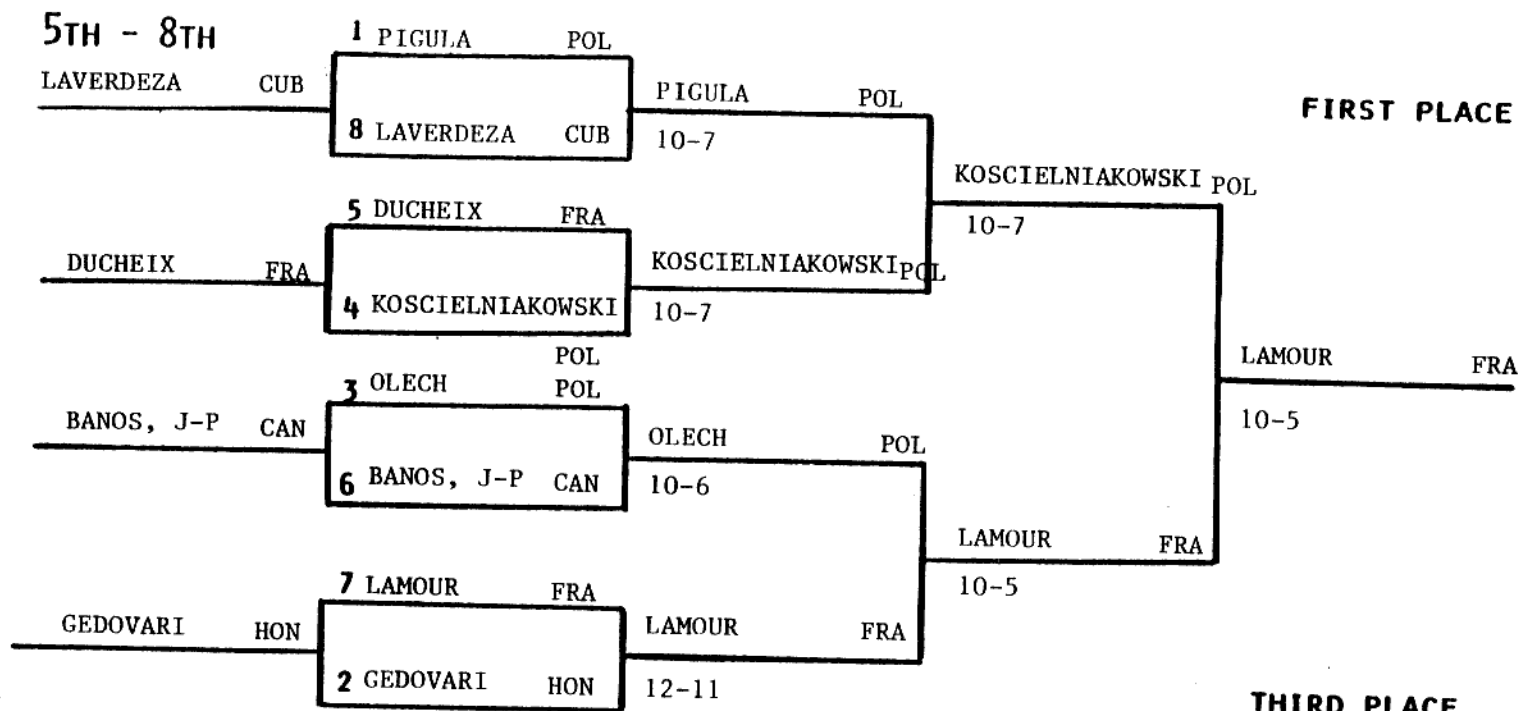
5TH - 8TH

1 PIGULA POL

LAVERDEZA CUB

8 LAVERDEZA CUB

PIGULA POL
10-7

FIRST PLACE

KOSCIELNIAKOWSKI POL
10-7

5 DUCHEIX FRA

DUCHEIX FRA

4 KOSCIELNIAKOWSKI POL

KOSCIELNIAKOWSKI POL
10-7

LAMOUR FRA
10-5

3 OLECH POL

BANOS, J-P CAN

6 BANOS, J-P CAN

OLECH POL
10-6

LAMOUR FRA
10-5

7 LAMOUR FRA

GEDOVARI HON

2 GEDOVARI HON

LAMOUR FRA
12-11

THIRD PLACE